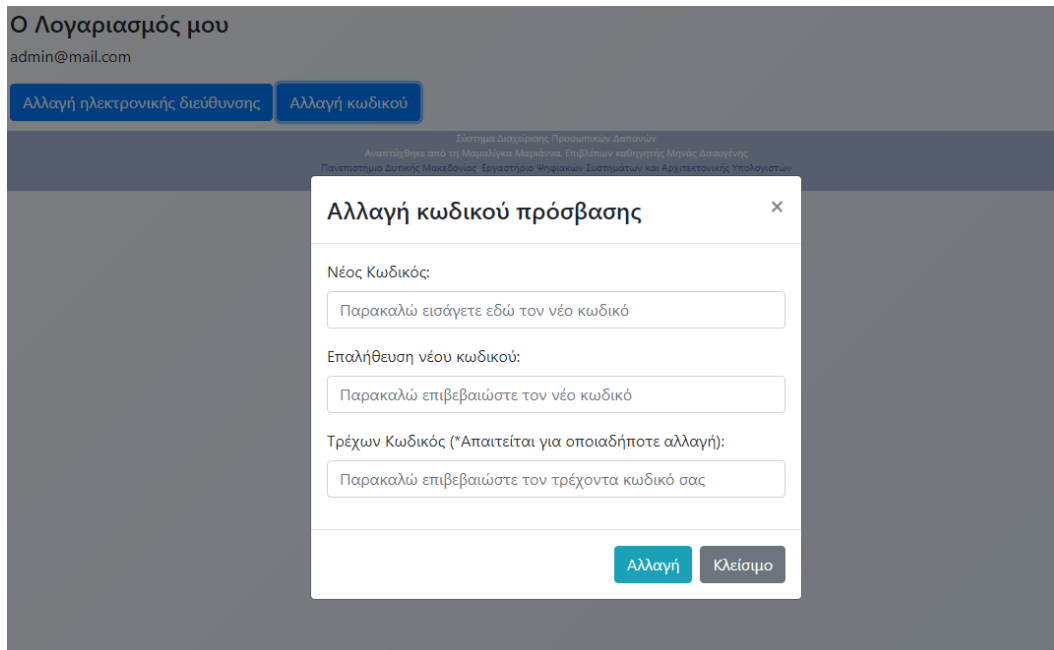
Ο Λογαριασμός μου

admin@mail.com

Αλλαγή ηλεκτρονικής διεύθυνσης | Αλλαγή κωδικού

Σύστημα Διαχείρισης Προσωπικών Δαπανών
Αναπτύχθηκε από τη Μαμαλίγκα Μαριάννα. Επιβλέπων καθηγητής Μηνάς Δασυγένης
Πανεπιστήμιο Δυτικής Μακεδονίας. Εργαστήριο Ψηφιακών Συστημάτων και Αρχιτεκτονικής Υπολογιστών

Αλλαγή κωδικού πρόσβασης

×

Νέος Κωδικός:

Παρακαλώ εισάγετε εδώ τον νέο κωδικό

Επαλήθευση νέου κωδικού:

Παρακαλώ επιβεβαιώστε τον νέο κωδικό

Τρέχων Κωδικός (*Απαιτείται για οποιαδήποτε αλλαγή):

Παρακαλώ επιβεβαιώστε τον τρέχοντα κωδικό σας

Αλλαγή | Κλείσιμο